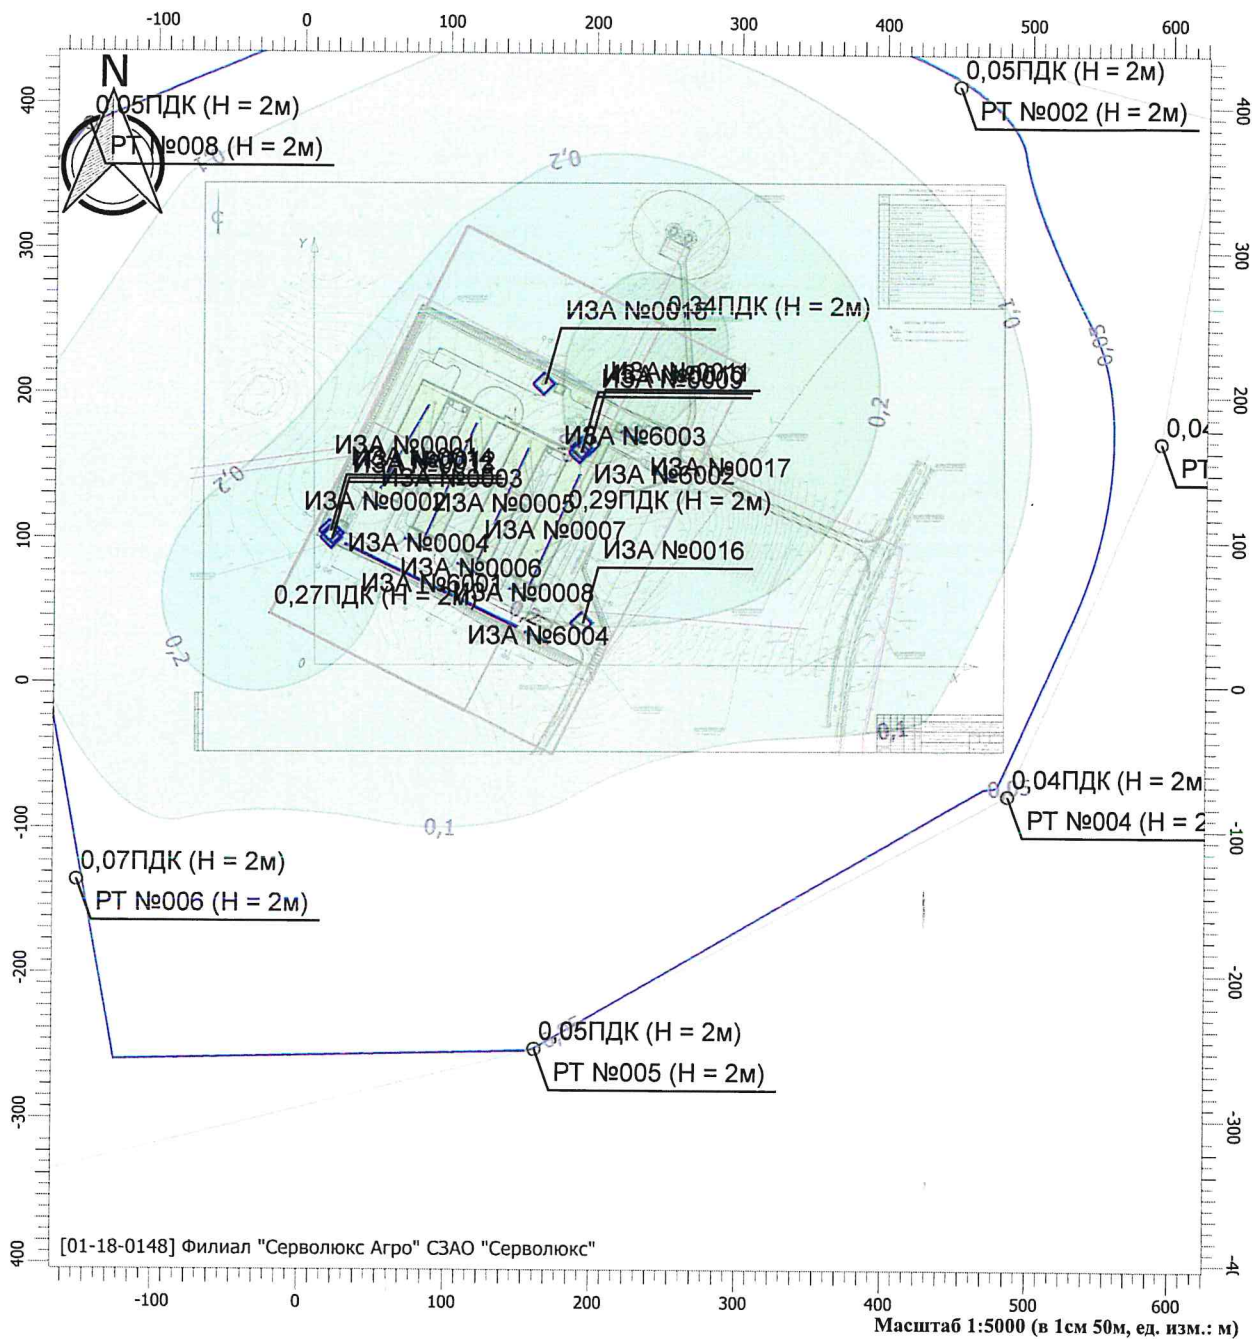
-100 0 100 200 300 400 500 600

N

0,05ПДК (Н = 2м)
РТ №008 (Н = 2м)

0,05ПДК (Н = 2м)
РТ №002 (Н = 2м)

0,2

ИЗА №0010
0,34ПДК (Н = 2м)

ИЗА №0011
ИЗА №0009

ИЗА №6003
ИЗА №0001
ИЗА №0014
ИЗА №0003
ИЗА №6002
ИЗА №0017
ИЗА №0002
ИЗА №0005
0,29ПДК (Н = 2м)
ИЗА №0007
ИЗА №0004
ИЗА №0016
ИЗА №0006
ИЗА №6001
ИЗА №0008
0,27ПДК (Н = 2м)
ИЗА №6004

0,2
0,2
0,2
0,1
0,1
0,05

0,04
РТ

0,04ПДК (Н = 2м
РТ №004 (Н = 2

0,07ПДК (Н = 2м)
РТ №006 (Н = 2м)

0,05ПДК (Н = 2м)
РТ №005 (Н = 2м)

400 300 200 100 0 -100 -200 -300 400

[01-18-0148] Филиал "Серволюкс Агро" СЗАО "Серволюкс"

-100 0 100 200 300 400 500 600

Масштаб 1:5000 (в 1см 50м, ед. изм.: м)